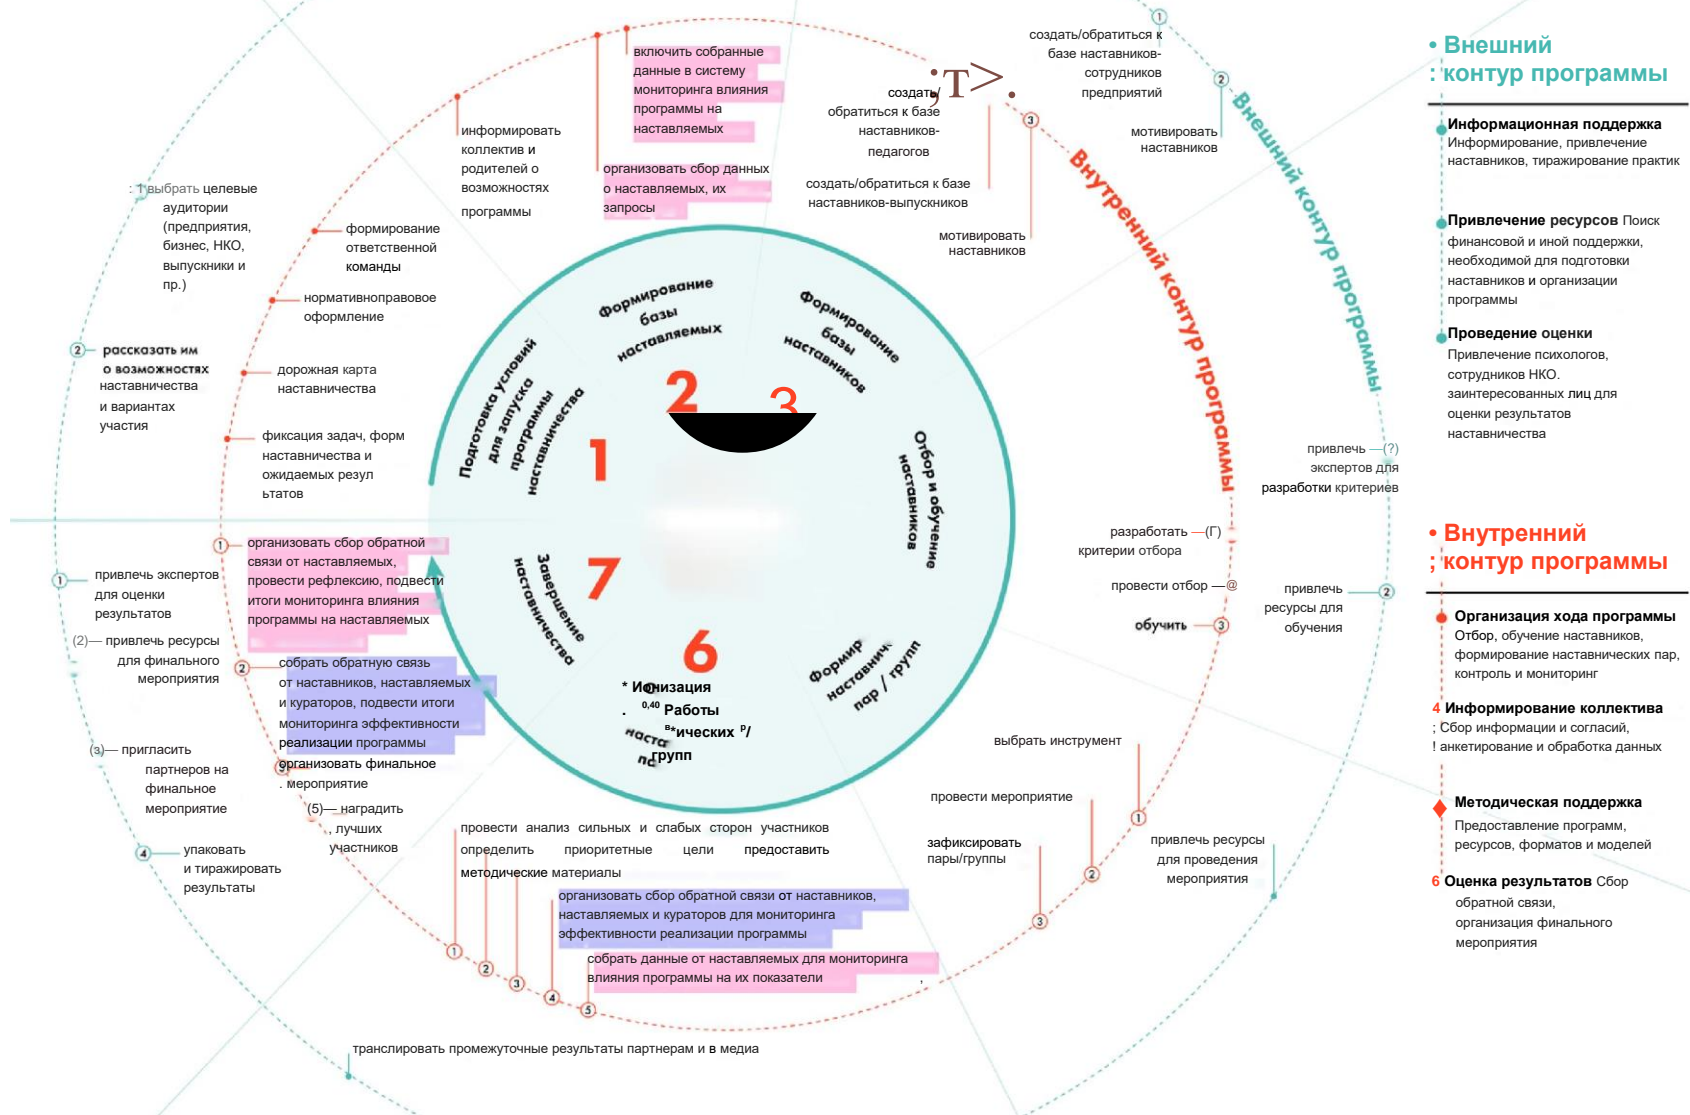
включить собранные данные в систему мониторинга влияния программы на наставляемых

организовать сбор данных о наставляемых, их запросы

информировать коллектив и родителей о возможностях программы

создать/обратиться к базе наставников-сотрудников предприятий

создать/ обратиться к базе наставников-педагогов

;т>.

мотивировать наставников

создать/обратиться к базе наставников-выпускников

мотивировать наставников

• Внешний
: контур программы

Информационная поддержка Информирование, привлечение наставников, тиражирование практик

Привлечение ресурсов Поиск финансовой и иной поддержки, необходимой для подготовки наставников и организации программы

Проведение оценки Привлечение психологов, сотрудников НКО. заинтересованных лиц для оценки результатов наставничества

Внешний контур программы

Внутренний контур программы

: 1 выбрать целевые аудитории (предприятия, бизнес, НКО, выпускники и пр.)

формирование ответственной команды

нормативноправовое оформление

2 рассказать им о возможностях наставничества и вариантах участия

дорожная карта наставничества

фиксация задач, форм наставничества и ожидаемых резул ьтатов

Формирование базы наставляемых

Формирование базы наставников

Подготовка условий для запуска программы наставничества

2

3

1

Отбор и обучение наставников

привлечь —(?) экспертов для разработки критериев

разработать —(Г) критерии отбора

провести отбор —@

обучить —3

привлечь ресурсы для обучения

2

• Внутренний
; контур программы

Организация хода программы Отбор, обучение наставников, формирование наставнических пар, контроль и мониторинг

4 Информирование коллектива
; Сбор информации и согласий,
! анкетирование и обработка данных

Методическая поддержка Предоставление программ, ресурсов, форматов и моделей

6 Оценка результатов Сбор обратной связи, организация финального мероприятия

1 организовать сбор обратной связи от наставляемых, провести рефлексию, подвести итоги мониторинга влияния программы на наставляемых

1 привлечь экспертов для оценки результатов

(2)— привлечь ресурсы для финального мероприятия

2 собрать обратную связь от наставников, наставляемых и кураторов, подвести итоги мониторинга эффективности реализации программы

Завершение наставничества

7

6

Формир наставнич пар / групп

* Организация Работы наставнических пар/групп

(3)— пригласить партнеров на финальное мероприятие

организовать финальное мероприятие

(5)— наградить лучших участников

4 упаковать и тиражировать результаты

выбрать инструмент

провести мероприятие

зафиксировать пары/группы

привлечь ресурсы для проведения мероприятия

провести анализ сильных и слабых сторон участников определить приоритетные цели предоставить методические материалы

организовать сбор обратной связи от наставников, наставляемых и кураторов для мониторинга эффективности реализации программы

собрать данные от наставляемых для мониторинга влияния программы на их показатели

транслировать промежуточные результаты партнерам и в медиа